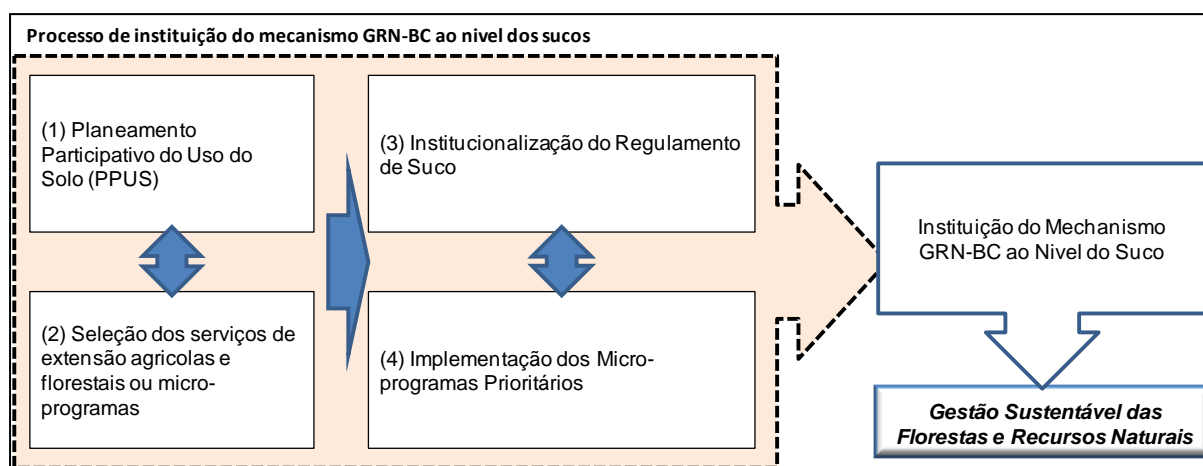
Processo de instituição do mecanismo GRN-BC ao nivel dos sucos

(1) Planeamento Participativo do Uso do Solo (PPUS)

(2) Seleção dos serviços de extensão agricolas e florestais ou micro-programas

(3) Institucionalização do Regulamento de Suco

(4) Implementação dos Micro-programas Prioritários

Instituição do Mechanismo GRN-BC ao Nivel do Suco

Gestão Sustentável das Florestas e Recursos Naturais